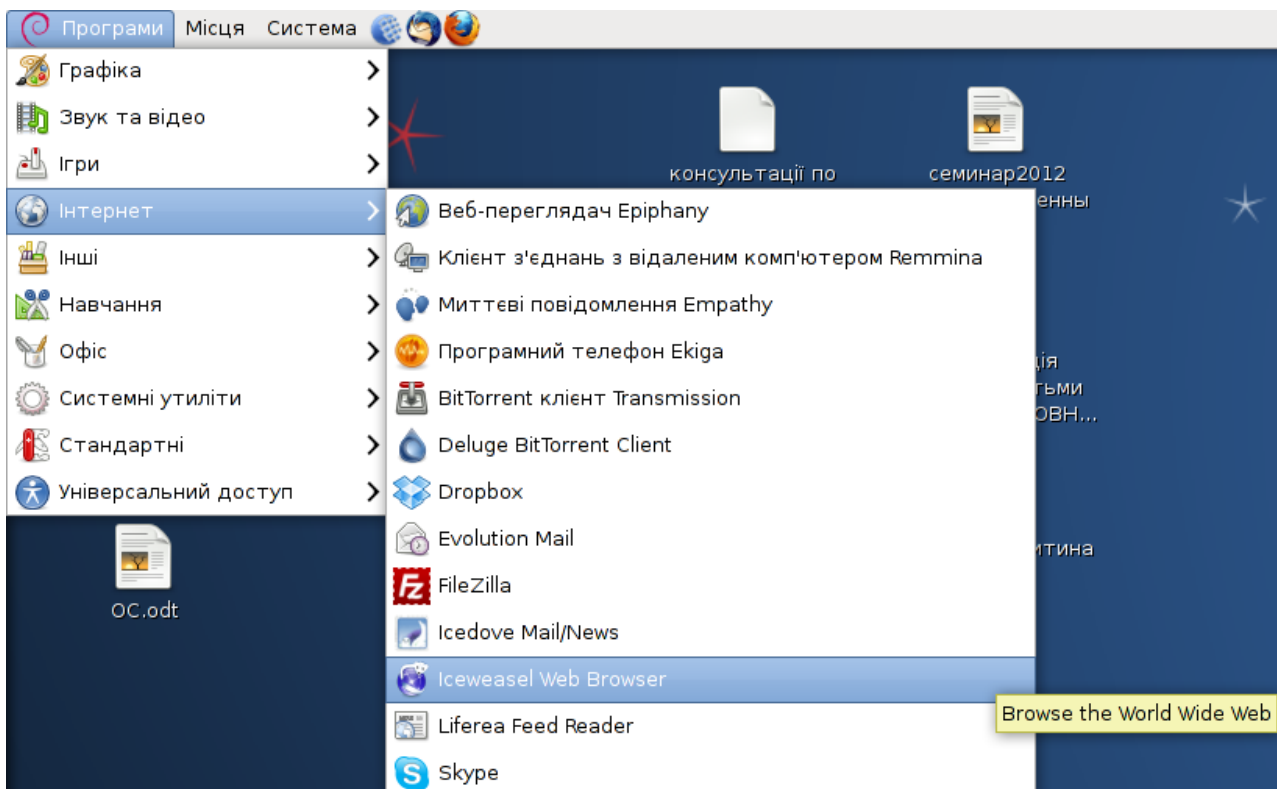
Програми Місця Система

Графіка
Звук та відео
Ігри
Інтернет
Інші
Навчання
Офіс
Системні утиліти
Стандартні
Універсальний доступ

Веб-переглядач Epiphany
Клієнт з'єднань з віддаленим комп'ютером Remmina
Миттєві повідомлення Empathy
Програмний телефон Ekiga
BitTorrent клієнт Transmission
Deluge BitTorrent Client
Dropbox
Evolution Mail
FileZilla
Icedove Mail/News
Iceweasel Web Browser
Liferea Feed Reader
Skype

Browse the World Wide Web

консультації по
семинар2012
енны
ія
ьми
ОВН...
итина
ОС.odt